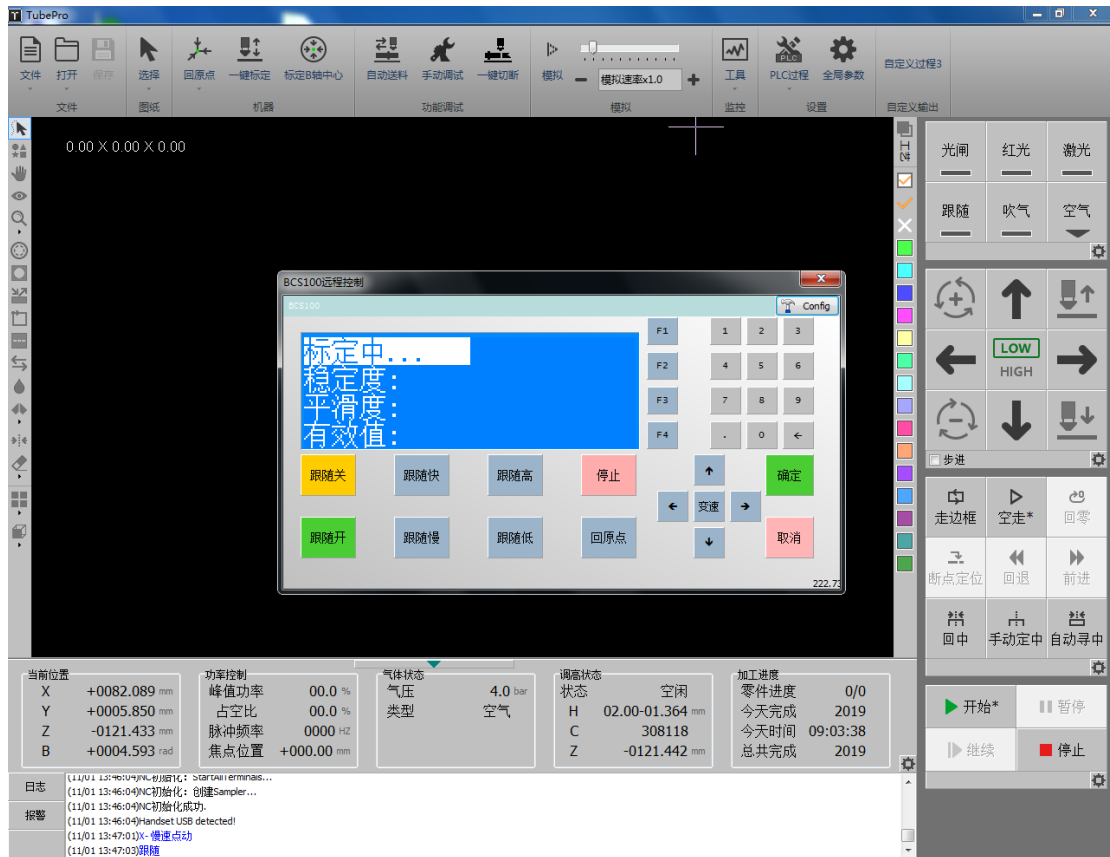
TubePro

文件 打开 保存
文件
选择
图纸
回原点 一键标定 标定B轴中心
机器
自动送料 手动调试 一键切断
功能调试
模拟 模拟速率x1.0
模拟
工具
监控
PLC过程 全局参数
设置
自定义过程3
自定义输出

0.00 X 0.00 X 0.00

BCS100远程控制
BCS100
Config
标定中...
稳定度:
平滑度:
有效值:
F1 F2 F3 F4
1 2 3
4 5 6
7 8 9
. 0 ←
跟随关 跟随快 跟随高 停止
确定
变速
跟随开 跟随慢 跟随低 回原点
取消
222.7

光闸 红光 激光
跟随 吹气 空气
LOW
HIGH
步进
走边框 空走* 回零
断点定位 回退 前进
回中 手动定中 自动寻中
开始* 暂停
继续 停止

当前位置
| | | |
|---|---|---|
| X | +0082.089 | mm |
| Y | +0005.850 | mm |
| Z | -0121.433 | mm |
| B | +0004.593 | rad |

功率控制
| | | |
|---|---|---|
| 峰值功率 | 00.0 | % |
| 占空比 | 00.0 | % |
| 脉冲频率 | 0000 | HZ |
| 焦点位置 | +000.00 | mm |

气体状态
| | | |
|---|---|---|
| 气压 | 4.0 | bar |
| 类型 | 空气 | |

调高状态
| | | |
|---|---|---|
| 状态 | 空闲 | |
| H | 02.00-01.364 | mm |
| C | 308118 | |
| Z | -0121.442 | mm |

加工进度
| | |
|---|---|
| 零件进度 | 0/0 |
| 今天完成 | 2019 |
| 今天时间 | 09:03:38 |
| 总共完成 | 2019 |

日志
报警
(11/01 13:46:04)NC初始化: StartAllTerminals...
(11/01 13:46:04)NC初始化: 创建Sampler...
(11/01 13:46:04)NC初始化成功.
(11/01 13:46:04)Handset USB detected!
(11/01 13:47:01)X- 慢速点动
(11/01 13:47:03)跟随